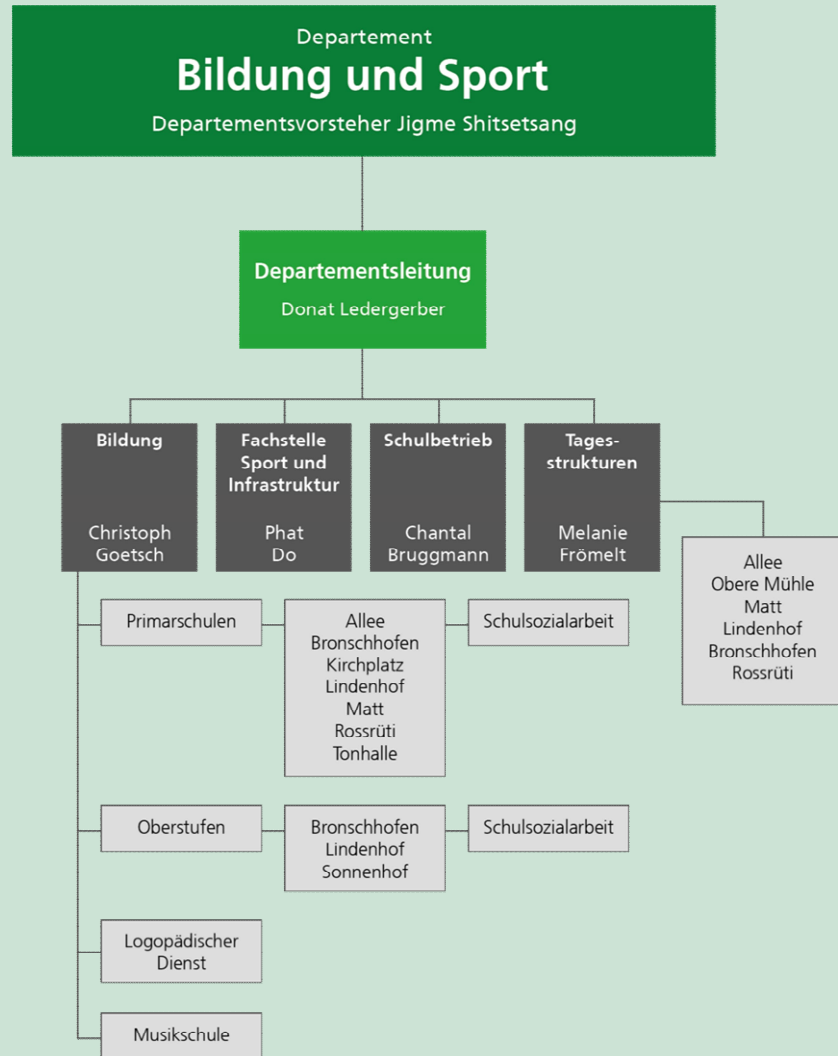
Departement
Bildung und Sport
Departementsvorsteher Jigme Shitsetsang

Departementsleitung
Donat Ledergerber

Bildung
Christoph Goetsch

Fachstelle Sport und Infrastruktur
Phat Do

Schulbetrieb
Chantal Bruggmann

Tagesstrukturen
Melanie Frömelt

Allee
Obere Mühle
Matt
Lindenhof
Bronschhofen
Rossrüti

Primarschulen

Allee
Bronschhofen
Kirchplatz
Lindenhof
Matt
Rossrüti
Tonhalle

Schulsozialarbeit

Oberstufen

Bronschhofen
Lindenhof
Sonnenhof

Schulsozialarbeit

Logopädischer Dienst

Musikschule